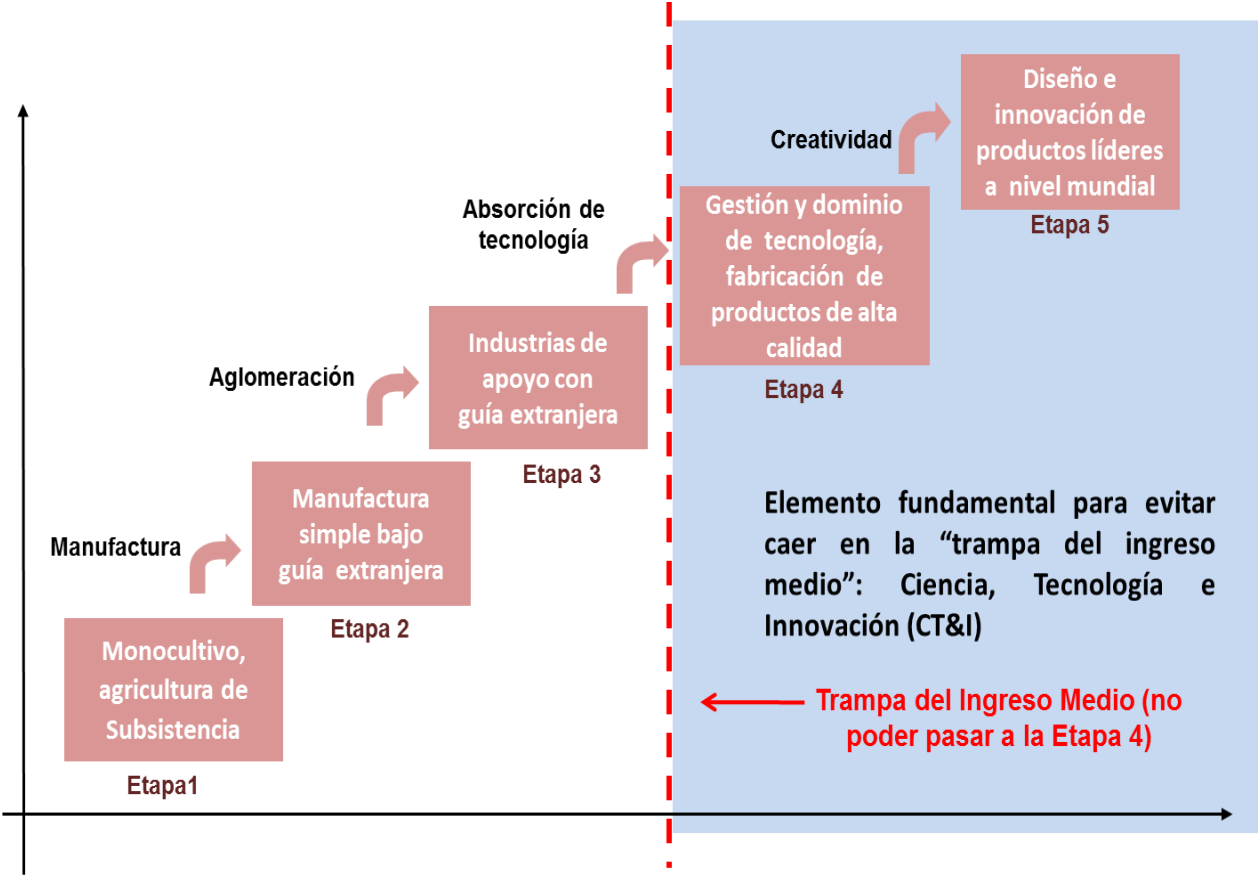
Monocultivo, agricultura de Subsistencia

Etapa1

Manufactura

Manufactura simple bajo guía extranjera

Etapa 2

Aglomeración

Industrias de apoyo con guía extranjera

Etapa 3

Absorción de tecnología

Gestión y dominio de tecnología, fabricación de productos de alta calidad

Etapa 4

Creatividad

Diseño e innovación de productos líderes a nivel mundial

Etapa 5

Elemento fundamental para evitar caer en la “trampa del ingreso medio”: Ciencia, Tecnología e Innovación (CT&I)

Trampa del Ingreso Medio (no poder pasar a la Etapa 4)